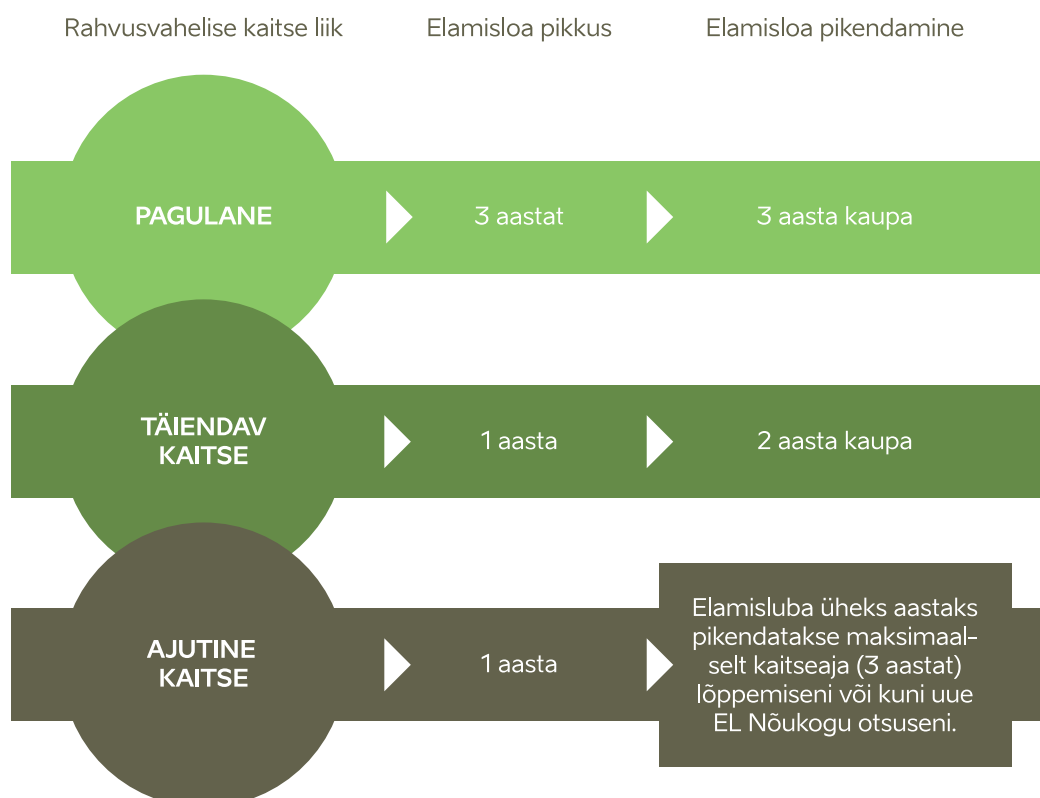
Rahvusvahelise kaitse liik | Elamisloa pikkus | Elamisloa pikendamine

| Rahvusvahelise kaitse liik | Elamisloa pikkus | Elamisloa pikendamine |
|---|---|---|
| PAGULANE | 3 aastat | 3 aasta kaupa |
| TÄIENDAV KAITSE | 1 aasta | 2 aasta kaupa |
| AJUTINE KAITSE | 1 aasta | Elamisluba üheks aastaks pikendatakse maksimaalselt kaitseaja (3 aastat) lõppemiseni või kuni uue EL Nõukogu otsuseni. |